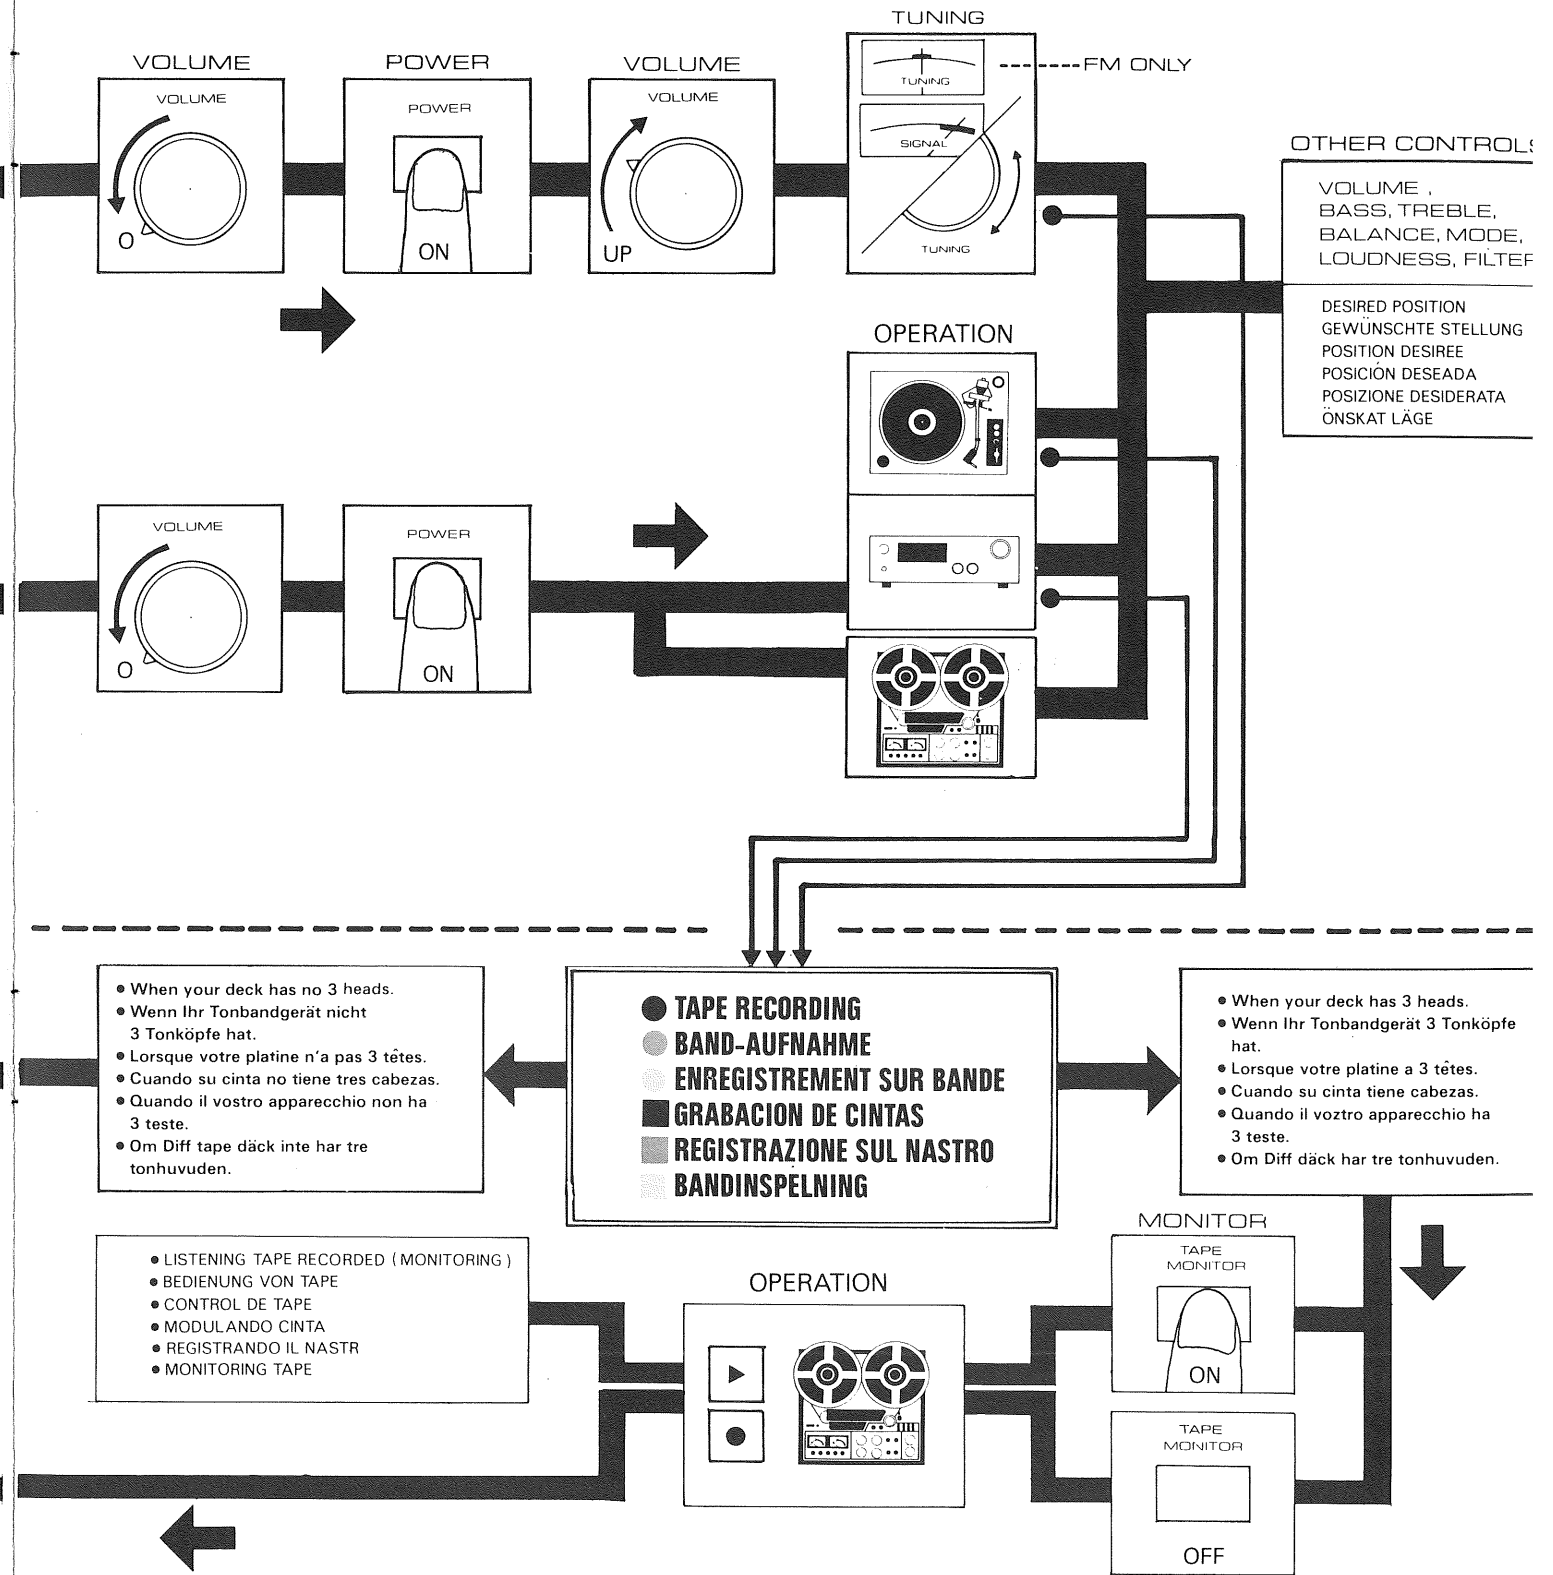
VOLUME

VOLUME

O

POWER

POWER

ON

VOLUME

VOLUME

UP

TUNING

TUNING

SIGNAL

TUNING

FM ONLY

OTHER CONTROL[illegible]

VOLUME , BASS, TREBLE, BALANCE, MODE, LOUDNESS, FILTE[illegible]

DESIRED POSITION
GEWÜNSCHTE STELLUNG
POSITION DESIREE
POSICIÓN DESEADA
POSIZIONE DESIDERATA
ÖNSKAT LÄGE

OPERATION

VOLUME

O

POWER

ON

● When your deck has no 3 heads.
● Wenn Ihr Tonbandgerät nicht 3 Tonköpfe hat.
● Lorsque votre platine n'a pas 3 tetes.
● Cuando su cinta no tiene tres cabezas.
● Quando il vostro apparecchio non ha 3 teste.
● Om Diff tape däck inte har tre tonhuvuden.

TAPE RECORDING
BAND-AUFNAHME
ENREGISTREMENT SUR BANDE
GRABACION DE CINTAS
REGISTRAZIONE SUL NASTRO
BANDINSPELNING

● When your deck has 3 heads.
● Wenn Ihr Tonbandgerät 3 Tonköpfe hat.
● Lorsque votre platine a 3 tetes.
● Cuando su cinta tiene cabezas.
● Quando il voztro apparecchio ha 3 teste.
● Om Diff däck har tre tonhuvuden.

MONITOR

TAPE MONITOR

ON

● LISTENING TAPE RECORDED ( MONITORING )
● BEDIENUNG VON TAPE
● CONTROL DE TAPE
● MODULANDO CINTA
● REGISTRANDO IL NASTR
● MONITORING TAPE

OPERATION

TAPE MONITOR

OFF